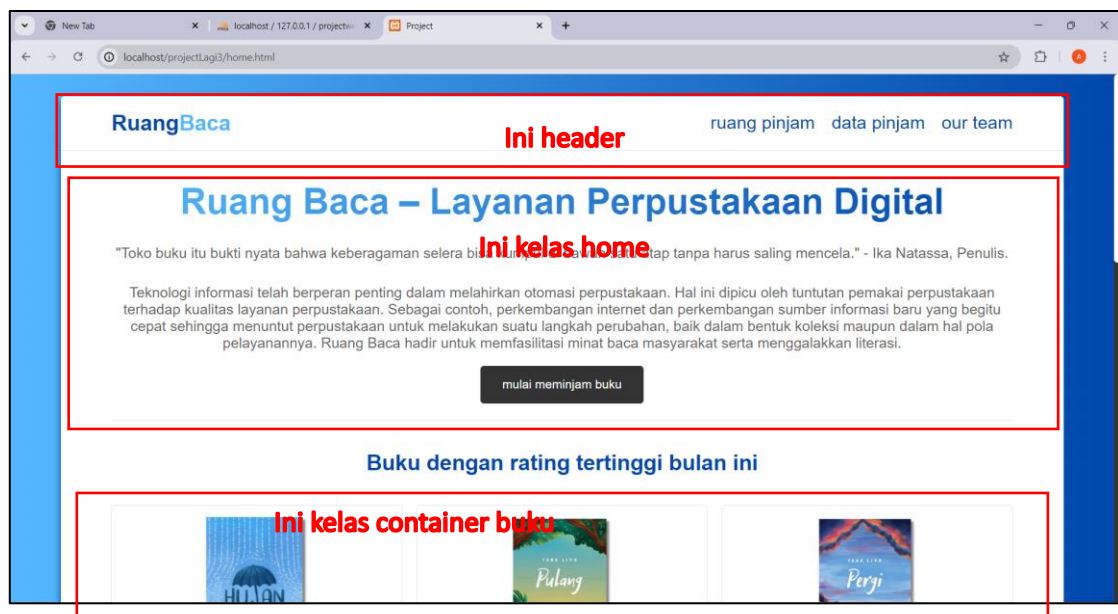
New Tab
localhost / 127.0.0.1 / projectl
Project
localhost/projectLagi3/home.html

RuangBaca

Ini header

ruang pinjam data pinjam our team

Ruang Baca – Layanan Perpustakaan Digital

"Toko buku itu bukti nyata bahwa keberagaman selera bisa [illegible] tetap tanpa harus saling mencela." - Ika Natassa, Penulis.

Ini kelas home

Teknologi informasi telah berperan penting dalam melahirkan otomasi perpustakaan. Hal ini dipicu oleh tuntutan pemakai perpustakaan terhadap kualitas layanan perpustakaan. Sebagai contoh, perkembangan internet dan perkembangan sumber informasi baru yang begitu cepat sehingga menuntut perpustakaan untuk melakukan suatu langkah perubahan, baik dalam bentuk koleksi maupun dalam hal pola pelayanannya. Ruang Baca hadir untuk memfasilitasi minat baca masyarakat serta menggalakkan literasi.

mulai meminjam buku

Buku dengan rating tertinggi bulan ini

Ini kelas container buku

HUJAN

TERE LIYE
Pulang

TERE LIYE
Pergi